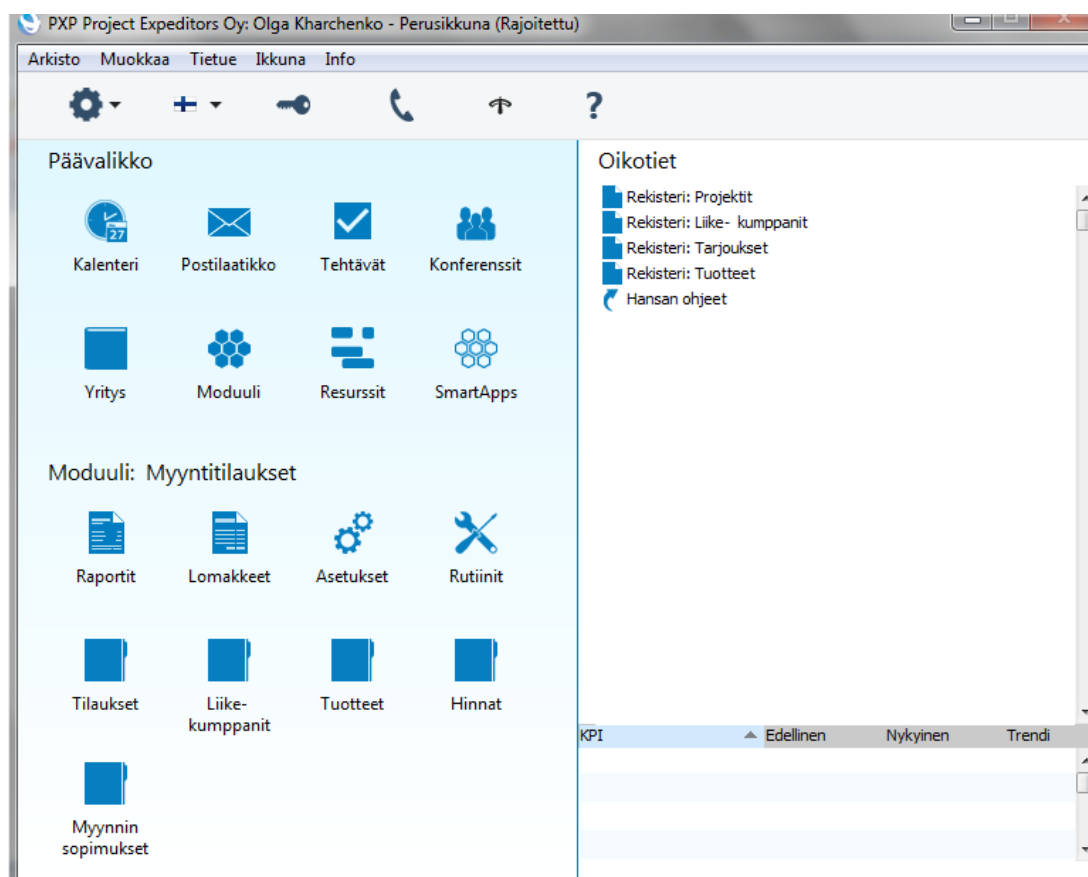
PXP Project Expeditors Oy: Olga Kharchenko - Perusikkuna (Rajoitettu)

Arkisto Muokkaa Tietue Ikkuna Info

?

Päävalikko

27

Kalenteri Postilaatikko Tehtävät Konferenssit

Yritys Moduuli Resurssit SmartApps

Moduuli: Myyntitilaukset

Raportit Lomakkeet Asetukset Rutiinit

Tilaukset Liikekumppanit Tuotteet Hinnat

Myynnin sopimukset

Oikotiet

Rekisteri: Projektit
Rekisteri: Liike- kumppanit
Rekisteri: Tarjoukset
Rekisteri: Tuotteet
Hansan ohjeet

| KPI | Edellinen | Nykyinen | Trendi |
|---|---|---|---|